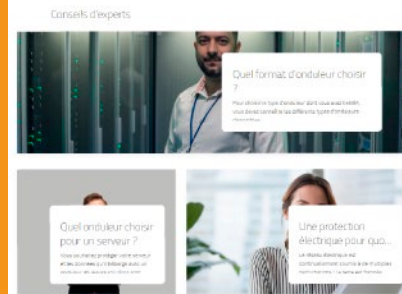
Conseils d'experts

Quel format d'onduleur choisir ?

Pour choisir le type d'onduleur dont vous avez besoin, vous devez connaître les différents types d'onduleurs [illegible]

Quel onduleur choisir pour un serveur ?

Vous souhaitez protéger votre serveur et les données qu'il héberge avec un onduleur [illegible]

Une protection électrique pour quo...

Le réseau électrique est continuellement soumis à de multiples perturbations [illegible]